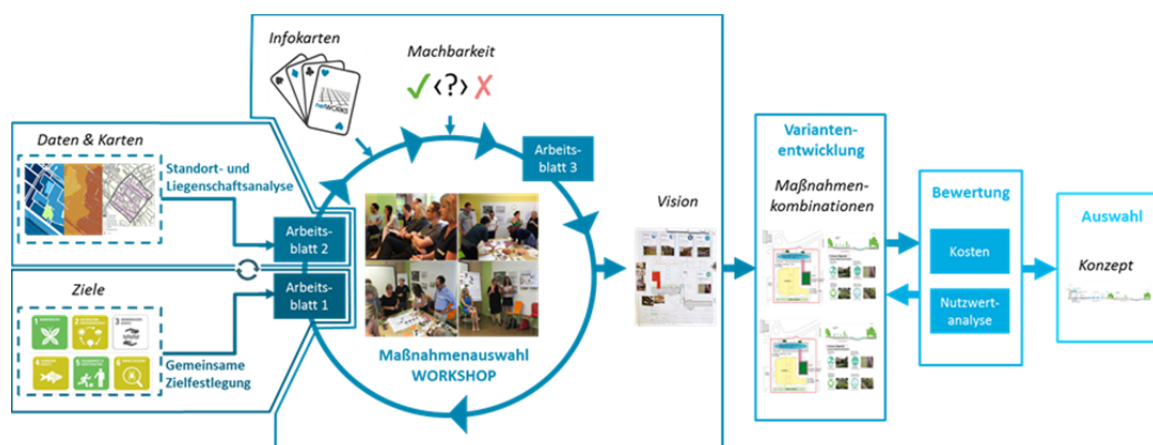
Infokarten

Machbarkeit

✓ ‹?› ✗

Daten & Karten

Standort- und Liegenschaftsanalyse

Arbeitsblatt 3

Arbeitsblatt 2

Arbeitsblatt 1

Ziele

Gemeinsame Zielfestlegung

Maßnahmenauswahl WORKSHOP

Vision

Variantenentwicklung

Maßnahmenkombinationen

Bewertung

Kosten

Nutzwertanalyse

Auswahl

Konzept